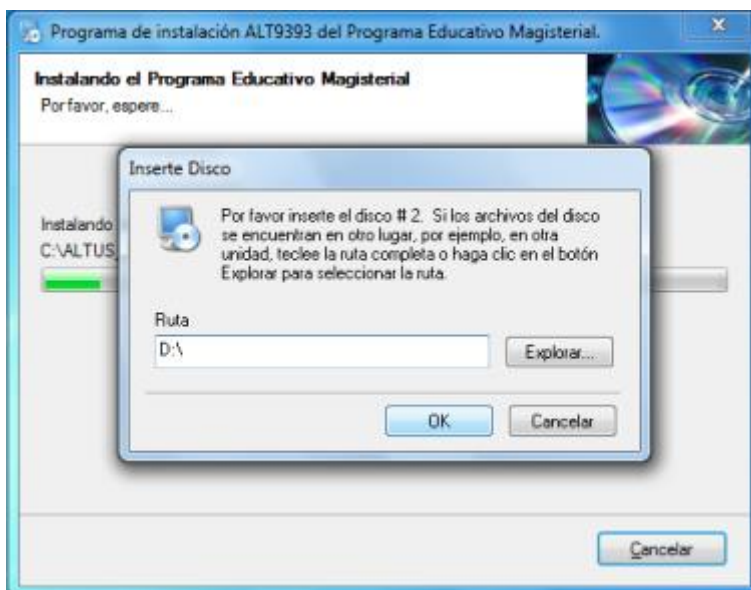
Programa de instalación ALT9393 del Programa Educativo Magisterial.

Instalando el Programa Educativo Magisterial
Por favor, espere...

Instalando
C:\ALTUS

Inserte Disco

Por favor inserte el disco # 2. Si los archivos del disco se encuentran en otro lugar, por ejemplo, en otra unidad, teclee la ruta completa o haga clic en el botón Explorar para seleccionar la ruta.

Ruta
D:\

Explorar...

OK

Cancelar

Cancelar